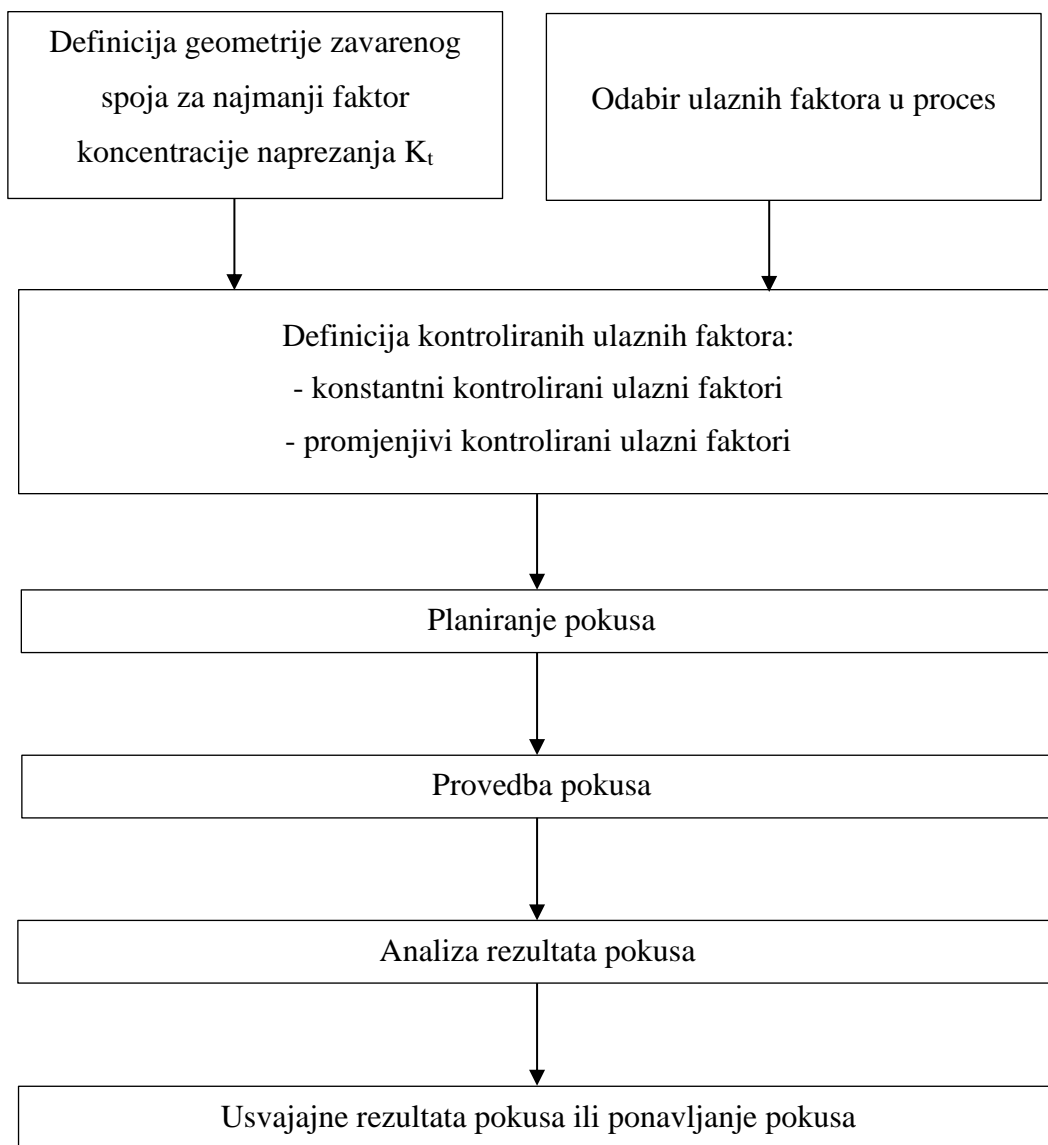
Definicija geometrije zavarenog spoja za najmanji faktor koncentracije naprezanja $K_t$

Odabir ulaznih faktora u proces

Definicija kontroliranih ulaznih faktora:
- konstantni kontrolirani ulazni faktori
- promjenjivi kontrolirani ulazni faktori

Planiranje pokusa

Provedba pokusa

Analiza rezultata pokusa

Usvajajne rezultata pokusa ili ponavljanje pokusa